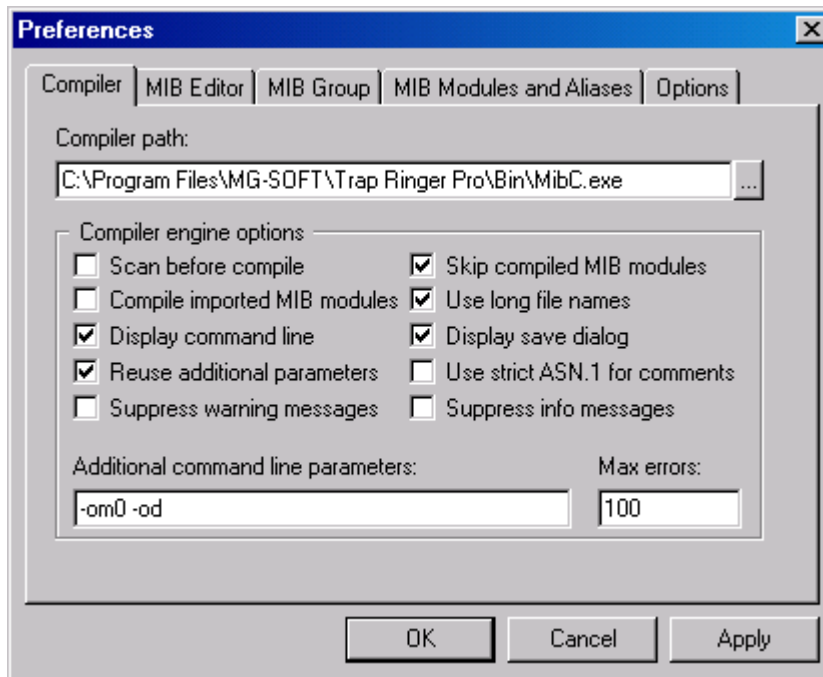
Preferences

Compiler | MIB Editor | MIB Group | MIB Modules and Aliases | Options

Compiler path:

C:\Program Files\MG-SOFT\Trap Ringer Pro\Bin\MibC.exe

...

Compiler engine options

Scan before compile

Compile imported MIB modules

Display command line

Reuse additional parameters

Suppress warning messages

Skip compiled MIB modules

Use long file names

Display save dialog

Use strict ASN.1 for comments

Suppress info messages

Additional command line parameters:

-om0 -od

Max errors:

100

OK

Cancel

Apply